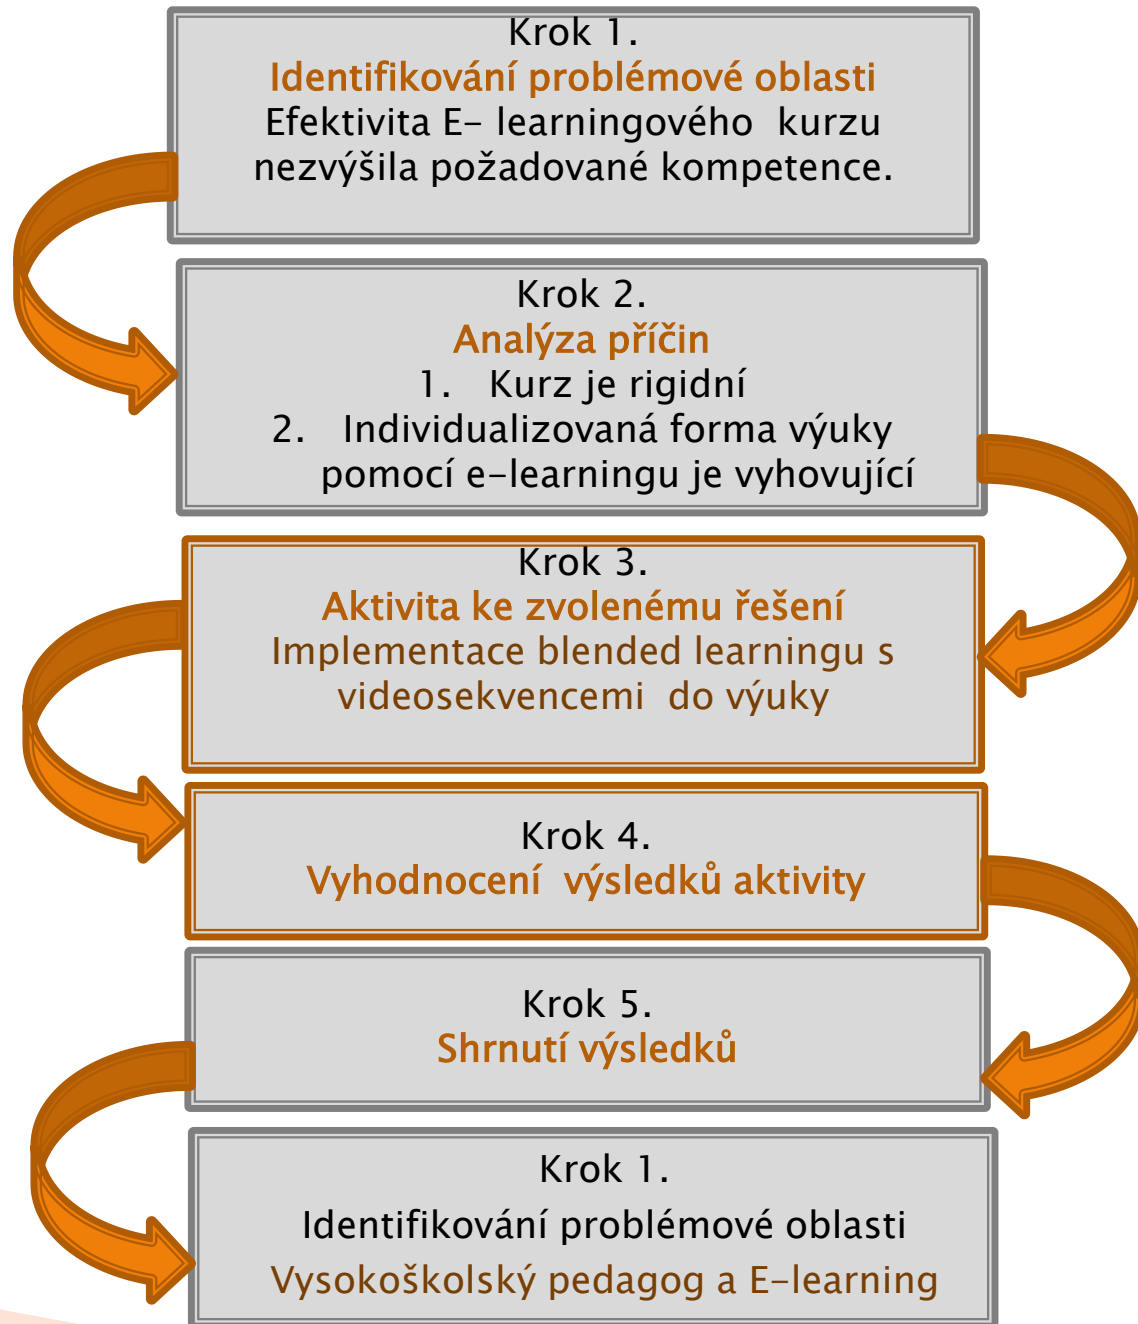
Krok 1.
Identifikování problémové oblasti
Efektivita E- learningového kurzu nezvýšila požadované kompetence.

Krok 2.
Analýza příčin
1. Kurz je rigidní
2. Individualizovaná forma výuky pomocí e-learningu je vyhovující

Krok 3.
Aktivita ke zvolenému řešení
Implementace blended learningu s videosekvencemi do výuky

Krok 4.
Vyhodnocení výsledků aktivity

Krok 5.
Shrnutí výsledků

Krok 1.
Identifikování problémové oblasti
Vysokoškolský pedagog a E-learning